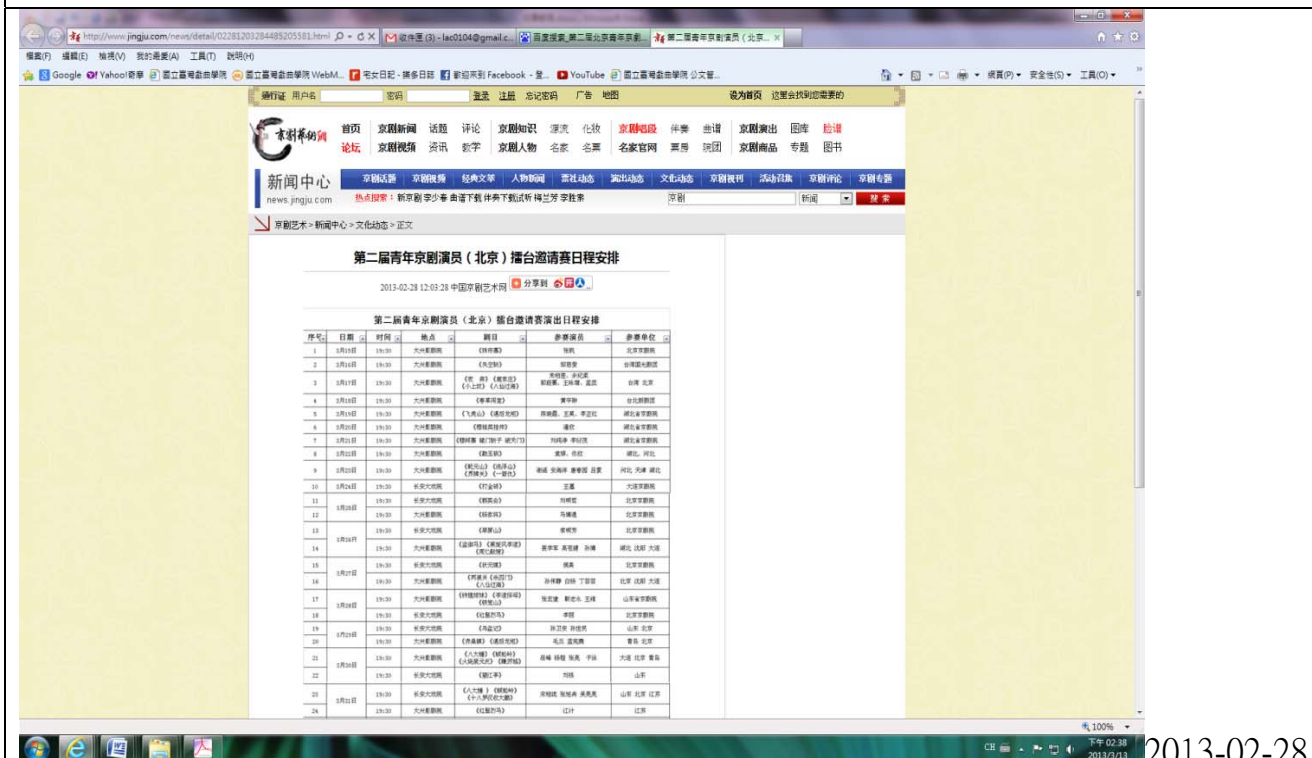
http://www.jingju.com/news/detail/2281203284485205581.html
收件匣 (3) - lac0104@gmail.c...
第二届青年京剧演员 (北京...

檔案(F) 編輯(E) 檢視(V) 我的最愛(A) 工具(T) 說明(H)

Google Yahoo!奇摩 國立臺灣戲曲學院 國立臺灣戲曲學院 WebM... 宅女日記 - 搖多日誌 歡迎來到 Facebook - 登... YouTube 國立臺灣戲曲學院 公文暨...

網頁(P) 安全性(S) 工具(O)

通行证 用户名 密码 登录 注册 忘记密码 广告 地图 设为首页 这里会找到您需要的

京剧艺术网

首页 京剧新闻 话题 评论 京剧知识 源流 化妆 京剧唱段 伴奏 曲谱 京剧演出 图库 脸谱
论坛 京剧视频 资讯 教学 京剧人物 名家 名票 名家官网 票房 院团 京剧商品 专题 图书

新闻中心
news.jingju.com

京剧话题 京剧视频 经典文章 人物访问 票社动态 演出动态 文化动态 京剧视刊 活动召集 京剧评论 京剧专题

热点搜索：新京剧 李少春 曲谱下载 伴奏下载试听 梅兰芳 李胜素
京剧 新闻 搜索

京剧艺术 > 新闻中心 > 文化动态 > 正文

第二届青年京剧演员（北京）擂台邀请赛日程安排

2013-02-28 12:03:28 中国京剧艺术网 分享到

第二届青年京剧演员（北京）擂台邀请赛演出日程安排

| 序号 | 日期 | 时间 | 地点 | 剧目 | 参赛演员 | 参赛单位 |
|---|---|---|---|---|---|---|
| 1 | 3月15日 | 19:30 | 大兴影剧院 | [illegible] | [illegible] | 北京京剧院 |
| 2 | 3月16日 | 19:30 | 大兴影剧院 | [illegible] | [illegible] | 台湾国光剧团 |
| 3 | 3月17日 | 19:30 | 大兴影剧院 | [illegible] | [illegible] | 台湾 北京 |
| 4 | 3月18日 | 19:30 | 大兴影剧院 | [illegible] | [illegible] | 台北新剧团 |
| 5 | 3月19日 | 19:30 | 大兴影剧院 | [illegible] | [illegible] | 湖北省京剧院 |
| 6 | 3月20日 | 19:30 | 大兴影剧院 | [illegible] | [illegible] | 湖北省京剧院 |
| 7 | 3月21日 | 19:30 | 大兴影剧院 | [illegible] | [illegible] | 湖北省京剧院 |
| 8 | 3月22日 | 19:30 | 大兴影剧院 | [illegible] | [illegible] | 湖北、河北 |
| 9 | 3月23日 | 19:30 | 大兴影剧院 | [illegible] | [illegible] | 河北 天津 湖北 |
| 10 | 3月24日 | 19:30 | 长安大戏院 | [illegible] | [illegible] | 大连京剧院 |
| 11 | 3月25日 | 19:30 | 长安大戏院 | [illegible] | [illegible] | 北京京剧院 |
| 12 |  | 19:30 | 长安大戏院 | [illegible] | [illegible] | 北京京剧院 |
| 13 | 3月26日 | 19:30 | 长安大戏院 | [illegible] | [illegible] | 北京京剧院 |
| 14 |  | 19:30 | 长安大戏院 | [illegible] | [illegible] | 湖北 沈阳 大连 |
| 15 | 3月27日 | 19:30 | 长安大戏院 | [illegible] | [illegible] | 北京京剧院 |
| 16 |  | 19:30 | 长安大戏院 | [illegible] | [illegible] | 北京 沈阳 大连 |
| 17 | 3月28日 | 19:30 | 大兴影剧院 | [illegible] | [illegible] | 山东省京剧院 |
| 18 |  | 19:30 | 长安大戏院 | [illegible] | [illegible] | 北京京剧院 |
| 19 | 3月29日 | 19:30 | 长安大戏院 | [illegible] | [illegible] | 山东 北京 |
| 20 |  | 19:30 | 大兴影剧院 | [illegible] | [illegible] | 青岛 北京 |
| 21 | 3月30日 | 19:30 | 大兴影剧院 | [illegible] | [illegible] | 大连 北京 青岛 |
| 22 |  | 19:30 | 长安大戏院 | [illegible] | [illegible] | 山东 |
| 23 | 3月31日 | 19:30 | 长安大戏院 | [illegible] | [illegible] | 山东 北京 江苏 |
| 24 |  | 19:30 | 大兴影剧院 | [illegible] | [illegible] | 江苏 |

100%

下午 02:38
2013/3/13

2013-02-28